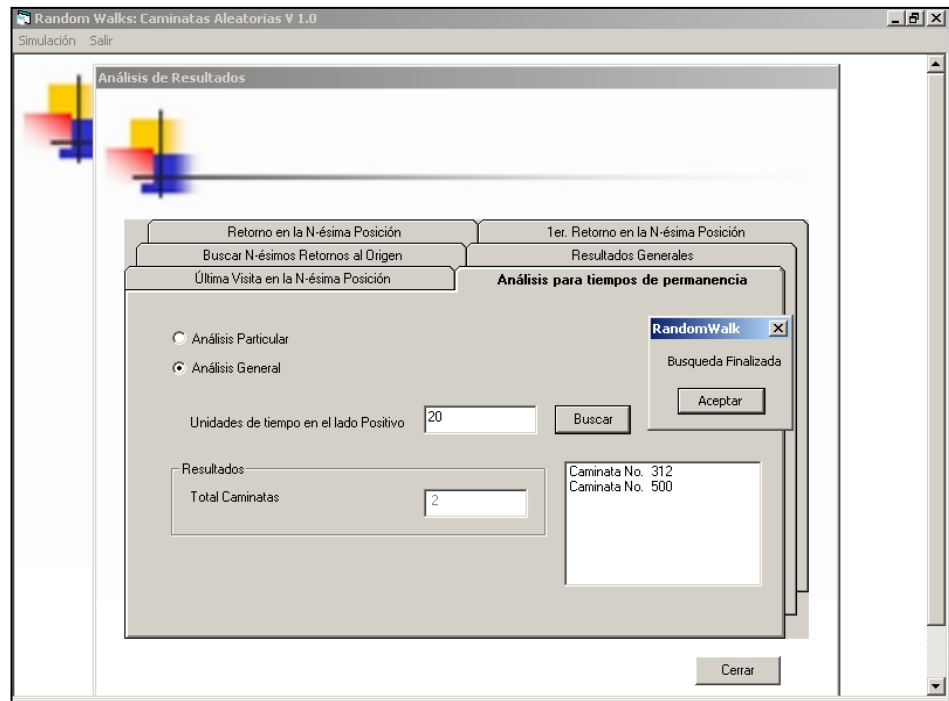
Random Walks: Caminatas Aleatorias V 1.0

Simulación Salir

Análisis de Resultados

Retorno en la N-ésima Posición
1er. Retorno en la N-ésima Posición
Buscar N-ésimos Retornos al Origen
Resultados Generales
Última Visita en la N-ésima Posición
Análisis para tiempos de permanencia

Análisis Particular
Análisis General

Unidades de tiempo en el lado Positivo 20 Buscar

RandomWalk
Busqueda Finalizada
Aceptar

Resultados
Total Caminatas 2

Caminata No. 312
Caminata No. 500

Cerrar